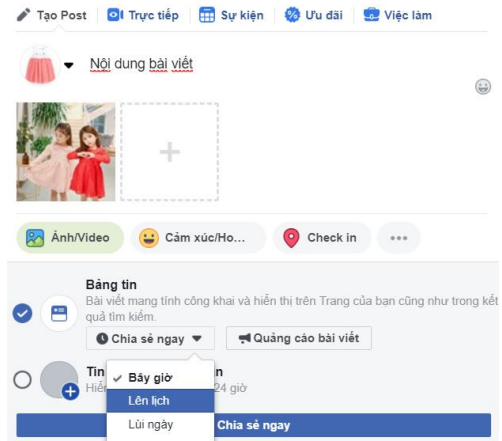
Tạo Post Trực tiếp Sự kiện Ưu đãi Việc làm

Nội dung bài viết

+

Ảnh/Video Cảm xúc/Ho... Check in •••

Bảng tin
Bài viết mang tính công khai và hiển thị trên Trang của bạn cũng như trong kết quả tìm kiếm.

Chia sẻ ngay Quảng cáo bài viết

Tin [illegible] n
Hiể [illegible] 24 giờ

✓ Bây giờ
Lên lịch
Lùi ngày

Chia sẻ ngay